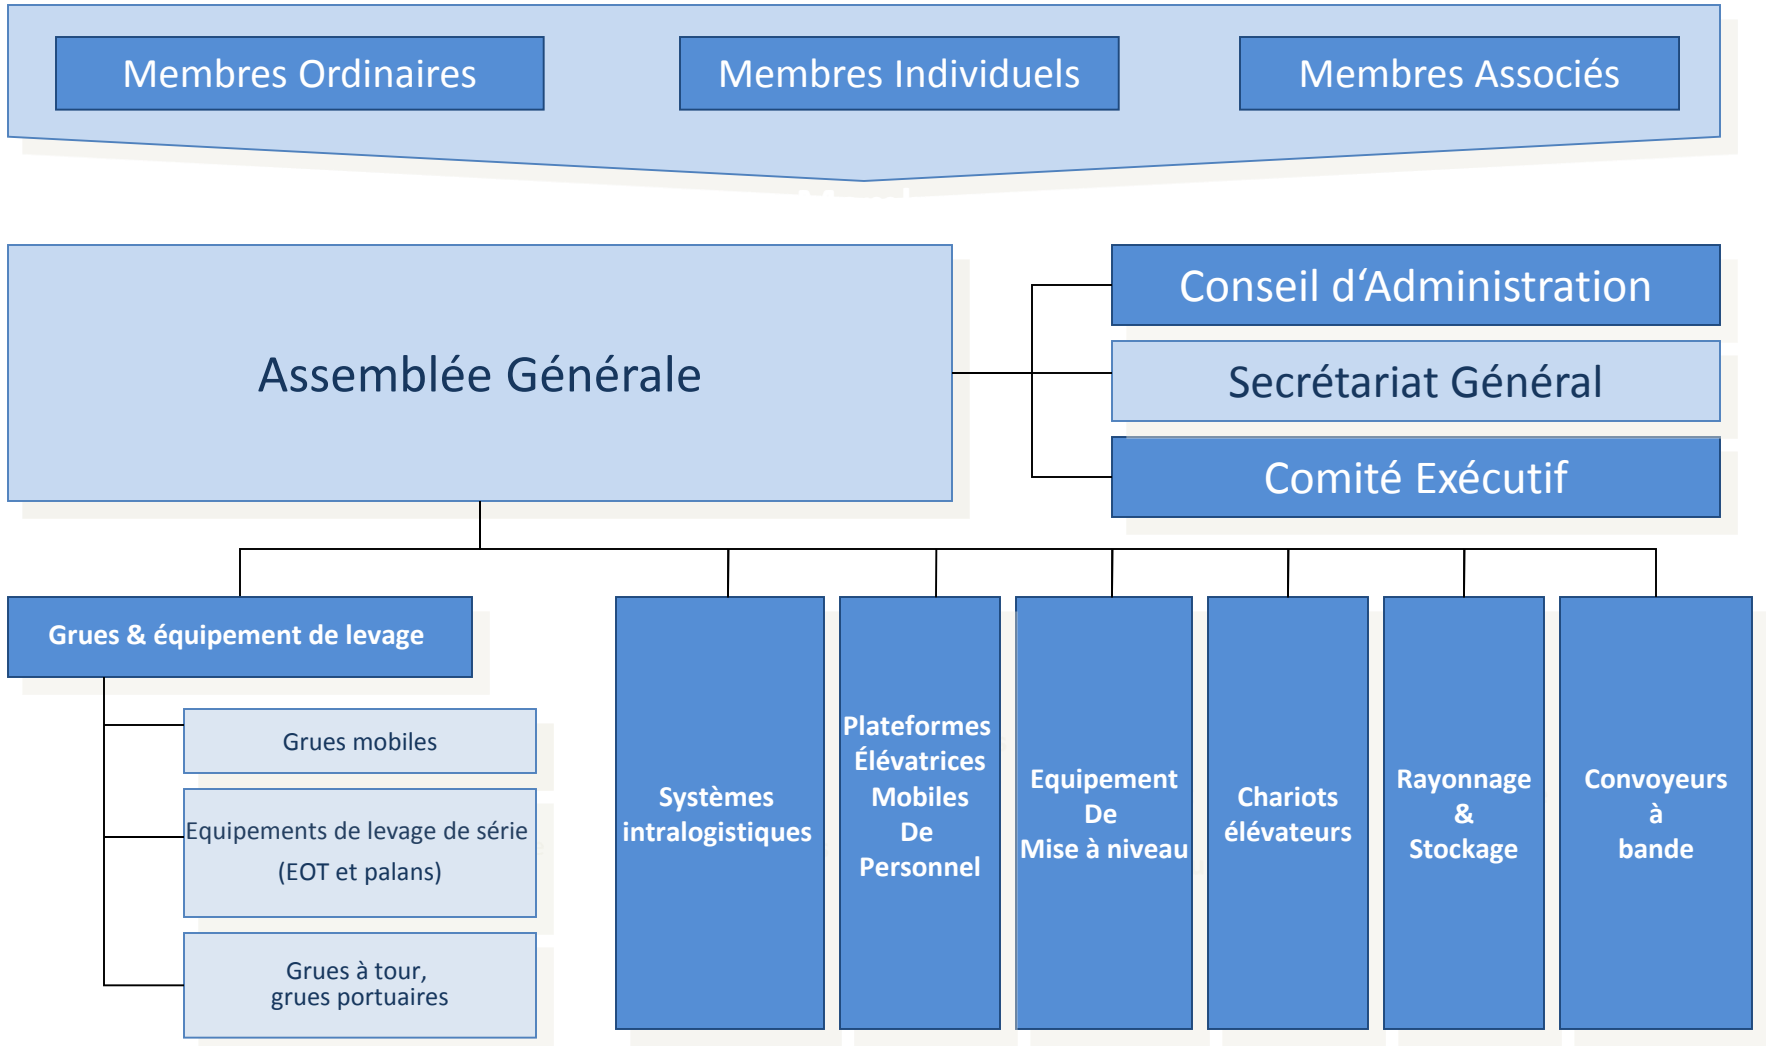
Membres Ordinaires

Membres Individuels

Membres Associés

Assemblée Générale

Conseil d'Administration

Secrétariat Général

Comité Exécutif

Grues & équipement de levage

Grues mobiles

Equipements de levage de série (EOT et palans)

Grues à tour, grues portuaires

Systèmes intralogistiques

Plateformes Élévatrices Mobiles De Personnel

Equipement De Mise à niveau

Chariots élévateurs

Rayonnage & Stockage

Convoyeurs à bande